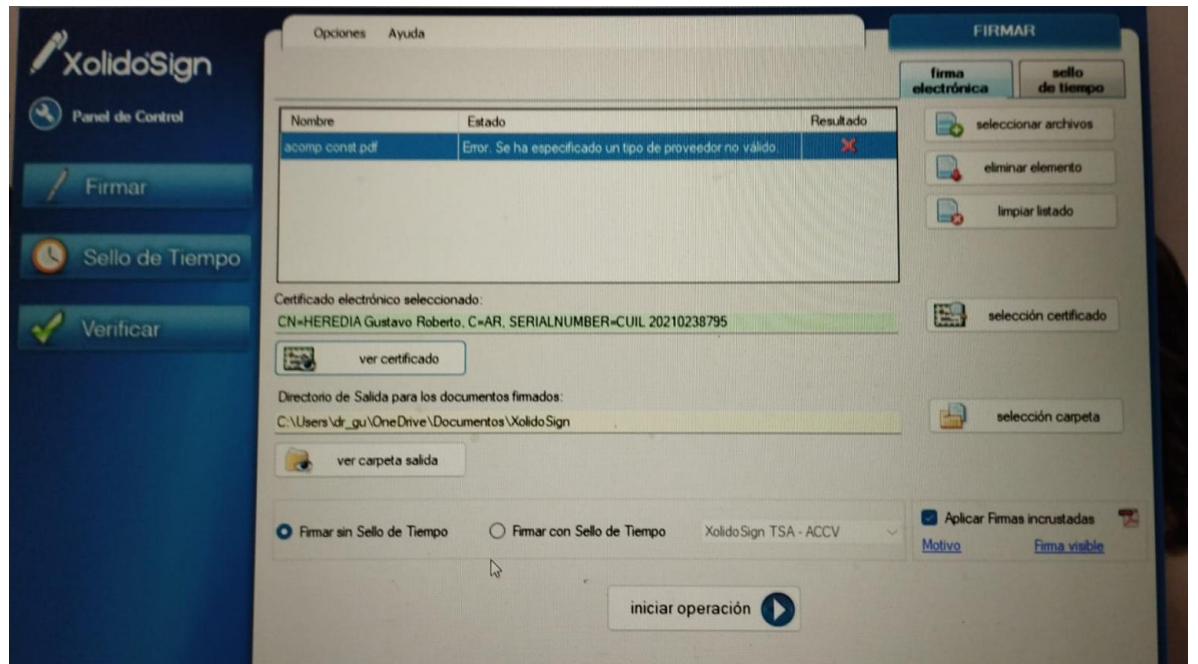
XolidoSign

Panel de Control

Firmar

Sello de Tiempo

Verificar

Opciones Ayuda

FIRMAR

firma electrónica

sello de tiempo

| Nombre | Estado | Resultado |
|---|---|---|
| acomp const.pdf | Error. Se ha especificado un tipo de proveedor no válido. | ✖ |

seleccionar archivos

eliminar elemento

limpiar listado

Certificado electrónico seleccionado:

CN=HEREDIA Gustavo Roberto, C=AR, SERIALNUMBER=CUIL 20210238795

selección certificado

ver certificado

Directorio de Salida para los documentos firmados:

C:\Users\dr_gu\OneDrive\Documentos\XolidoSign

selección carpeta

ver carpeta salida

Firmar sin Sello de Tiempo

Firmar con Sello de Tiempo

XolidoSign TSA - ACCV

Aplicar Firmas incrustadas

Motivo

Firma visible

iniciar operación